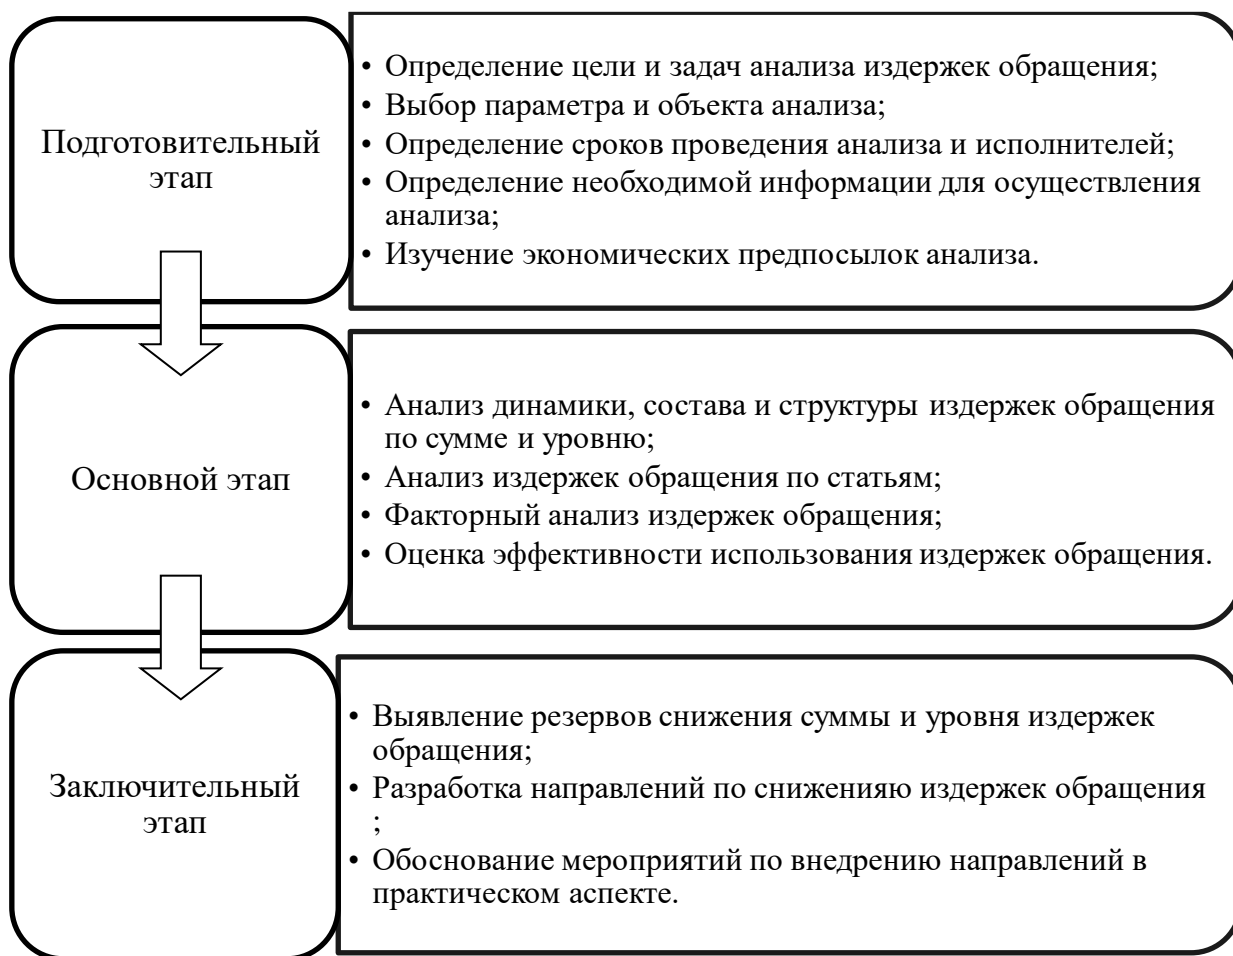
Подготовительный этап

• Определение цели и задач анализа издержек обращения;
• Выбор параметра и объекта анализа;
• Определение сроков проведения анализа и исполнителей;
• Определение необходимой информации для осуществления анализа;
• Изучение экономических предпосылок анализа.

Основной этап

• Анализ динамики, состава и структуры издержек обращения по сумме и уровню;
• Анализ издержек обращения по статьям;
• Факторный анализ издержек обращения;
• Оценка эффективности использования издержек обращения.

Заключительный этап

• Выявление резервов снижения суммы и уровня издержек обращения;
• Разработка направлений по сниженияю издержек обращения ;
• Обоснование мероприятий по внедрению направлений в практическом аспекте.